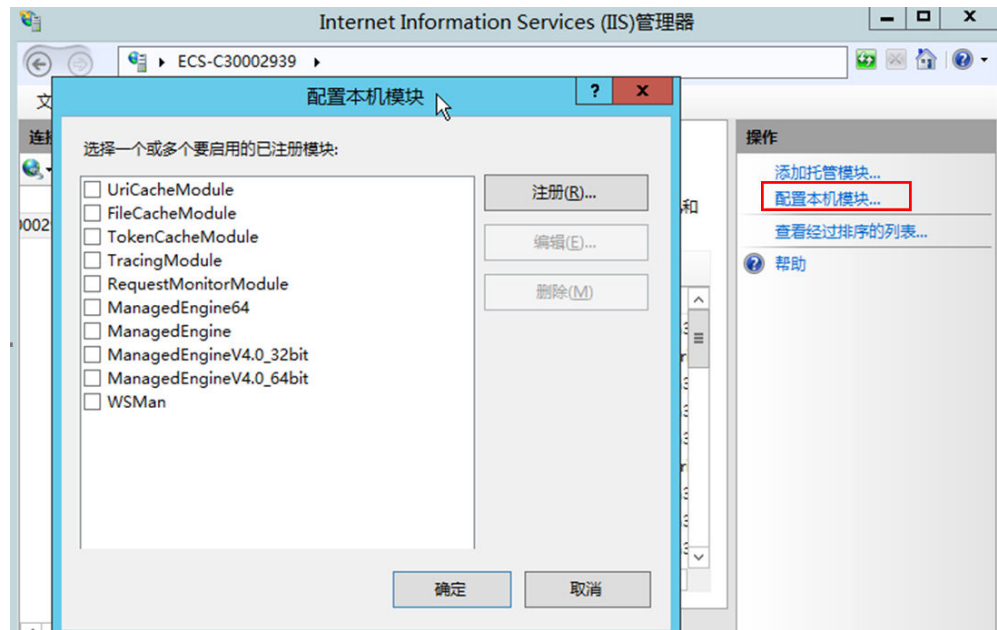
Internet Information Services (IIS)管理器

ECS-C30002939

配置本机模块

选择一个或多个要启用的已注册模块:

UriCacheModule
FileCacheModule
TokenCacheModule
TracingModule
RequestMonitorModule
ManagedEngine64
ManagedEngine
ManagedEngineV4.0_32bit
ManagedEngineV4.0_64bit
WSMan

注册(R)...
编辑(E)...
删除(M)

确定
取消

操作
添加托管模块...
配置本机模块...
查看经过排序的列表...
帮助